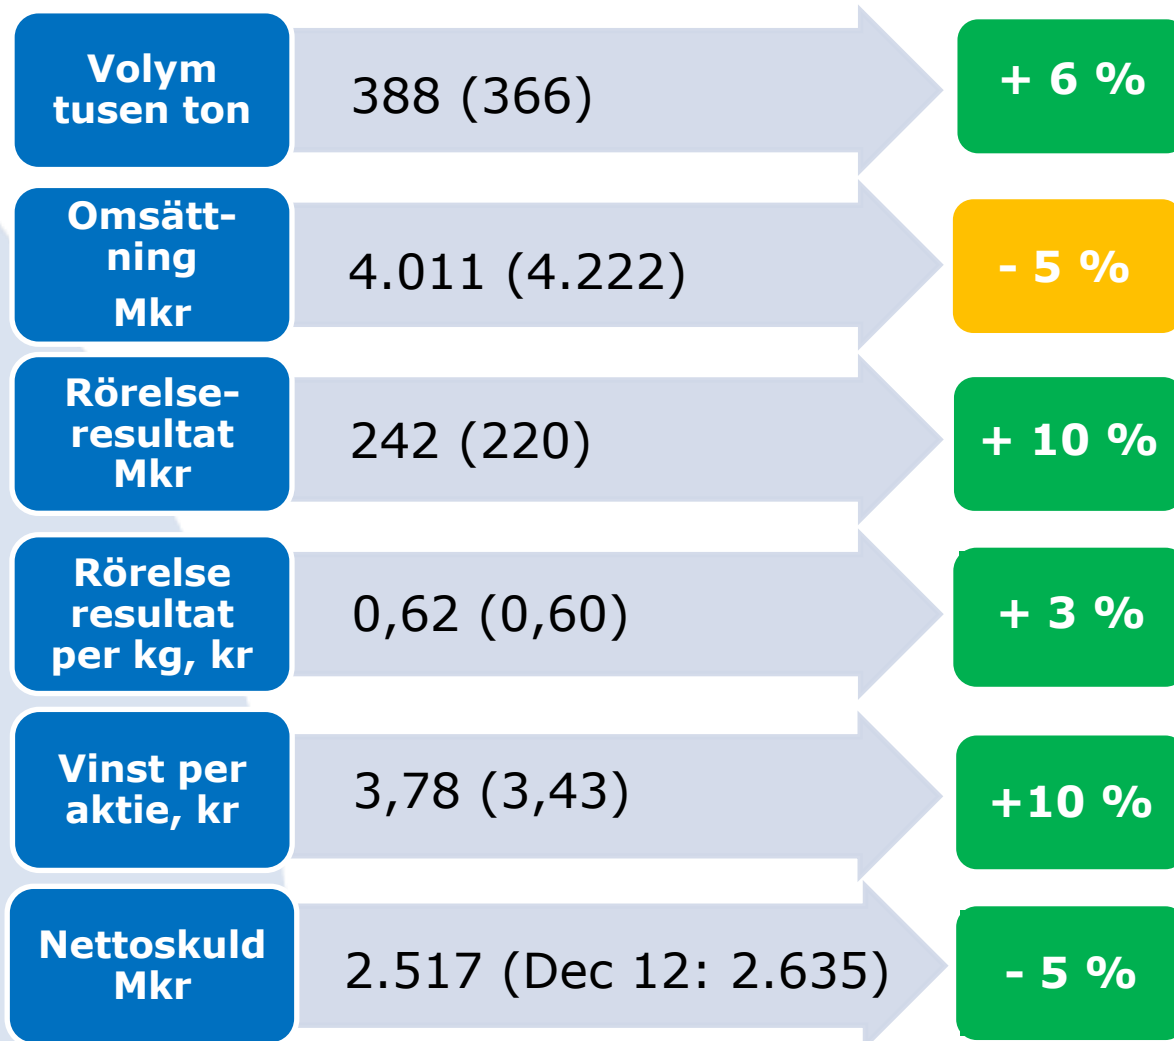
Volym tusen ton

388 (366)

+ 6 %

Omsättning Mkr

4.011 (4.222)

- 5 %

Rörelseresultat Mkr

242 (220)

+ 10 %

Rörelse resultat per kg, kr

0,62 (0,60)

+ 3 %

Vinst per aktie, kr

3,78 (3,43)

+10 %

Nettoskuld Mkr

2.517 (Dec 12: 2.635)

- 5 %